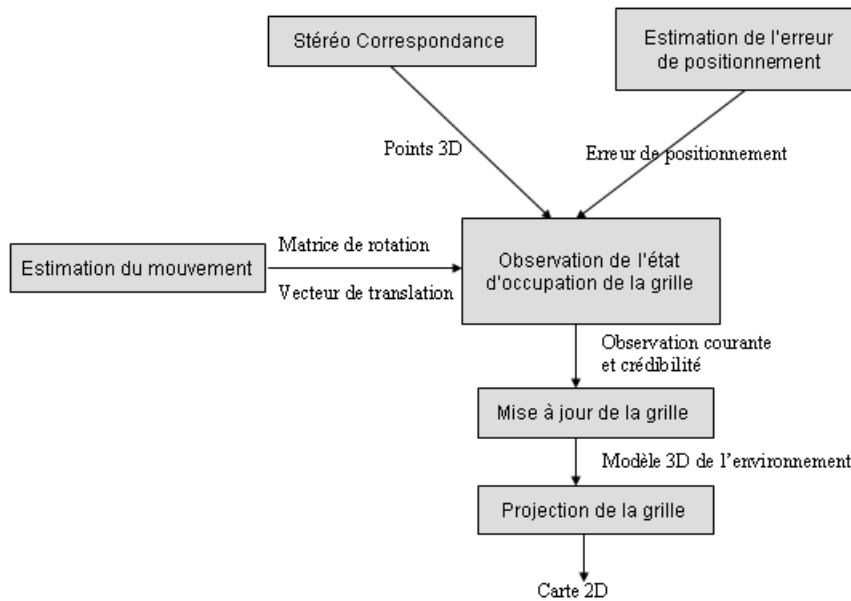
Stéréo Correspondance

Estimation de l'erreur de positionnement

Points 3D

Erreur de positionnement

Estimation du mouvement

Matrice de rotation

Vecteur de translation

Observation de l'état d'occupation de la grille

Observation courante et crédibilité

Mise à jour de la grille

Modèle 3D de l'environnement

Projection de la grille

Carte 2D